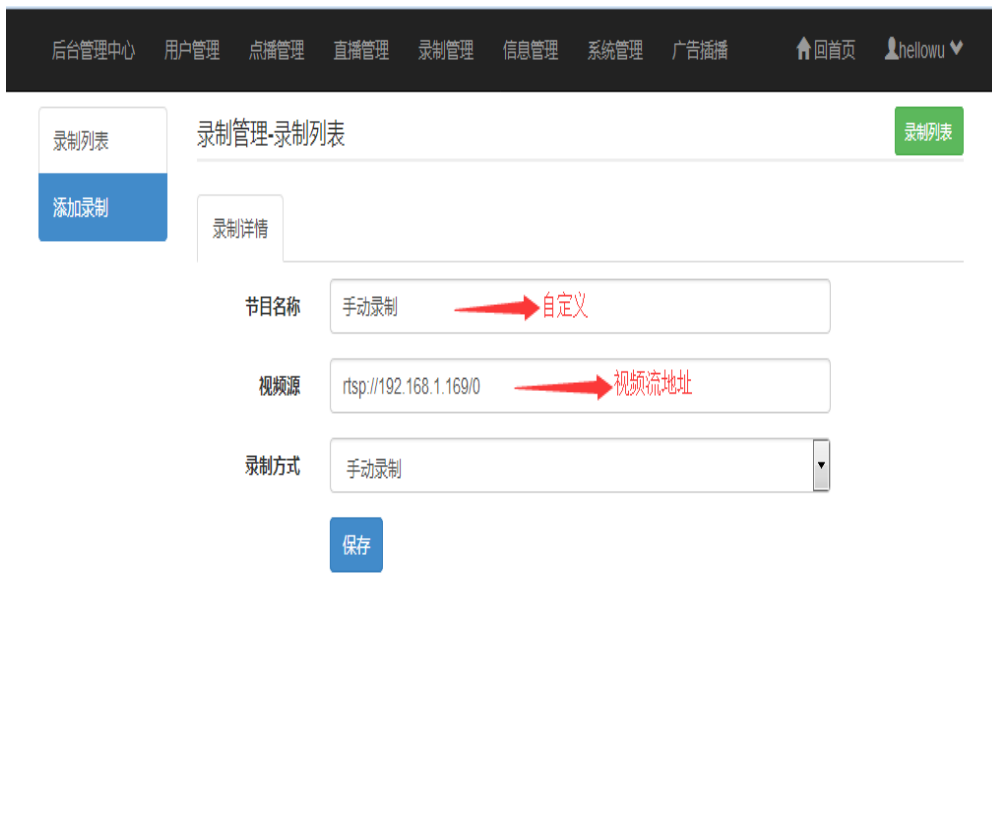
后台管理中心 用户管理 点播管理 直播管理 录制管理 信息管理 系统管理 广告插播 回首页 hellowu

录制列表
添加录制

录制管理-录制列表

录制列表

录制详情

节目名称 手动录制 自定义

视频源 rtsp://192.168.1.169/0 视频流地址

录制方式 手动录制

保存